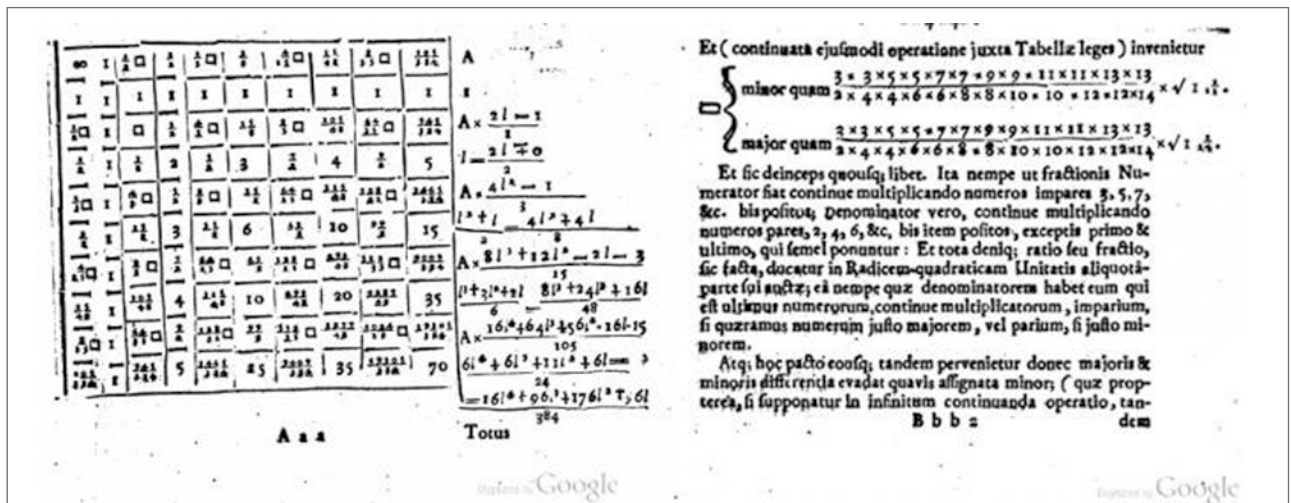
| $\infty$ | 1 | $\frac{1}{2}\square$ | $\frac{1}{2}$ | $\frac{1}{2}\square$ | $\frac{3}{8}$ | $\frac{3}{8}\square$ | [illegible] | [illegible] | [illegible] | A |
|---|---|---|---|---|---|---|---|---|---|---|
| 1 | 1 | 1 | 1 | 1 | 1 | 1 | 1 | 1 | 1 | 1 |
| $\frac{1}{2}\square$ | 1 | $\square$ | $\frac{3}{2}$ | $\frac{4}{3}\square$ | $1\frac{7}{8}$ | $\frac{8}{5}\square$ | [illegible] | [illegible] | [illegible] | $A\times\frac{2l-1}{2}$ |
| $\frac{1}{2}$ | 1 | $\frac{3}{2}$ | 2 | $\frac{5}{2}$ | 3 | $\frac{7}{2}$ | 4 | $\frac{9}{2}$ | 5 | $l=\frac{2l+0}{2}$ |
| $\frac{1}{2}\square$ | 1 | $\frac{4}{3}\square$ | $\frac{5}{2}$ | $\frac{8}{3}\square$ | $4\frac{3}{8}$ | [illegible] | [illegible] | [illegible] | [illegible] | $A.\frac{4l^2-1}{3}$ |
| $\frac{3}{8}$ | 1 | $1\frac{7}{8}$ | 3 | $4\frac{3}{8}$ | 6 | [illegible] | 10 | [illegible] | 15 | $\frac{l^2+l}{2}=\frac{4l^2+4l}{8}$ |
| $\frac{3}{8}\square$ | 1 | $\frac{8}{5}\square$ | $\frac{7}{2}$ | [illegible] | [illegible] | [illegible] | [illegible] | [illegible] | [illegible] | $A\times\frac{8l^3+12l^2-2l-3}{15}$ |
| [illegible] | 1 | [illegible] | 4 | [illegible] | 10 | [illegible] | 20 | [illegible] | 35 | $\frac{l^3+3l^2+2l}{6}=\frac{8l^3+24l^2+16l}{48}$ |
| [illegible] | 1 | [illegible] | $\frac{9}{2}$ | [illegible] | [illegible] | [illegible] | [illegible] | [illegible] | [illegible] | $A\times\frac{16l^4+64l^3+56l^2-16l-15}{105}$ |
| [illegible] | 1 | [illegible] | 5 | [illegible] | 15 | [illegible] | 35 | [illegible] | 70 | $\frac{l^4+6l^3+11l^2+6l}{24}=\frac{16l^4+96l^3+176l^2+96l}{384}$ |

A a a

Totus

Et ( continuatâ ejusmodi operatione juxta Tabellæ leges ) invenietur

$\square$ minor quam $\frac{3\times3\times5\times5\times7\times7\times9\times9\times11\times11\times13\times13}{2\times4\times4\times6\times6\times8\times8\times10\times10\times12\times12\times14}\times\sqrt{1\frac{1}{13}}$.

major quam $\frac{3\times3\times5\times5\times7\times7\times9\times9\times11\times11\times13\times13}{2\times4\times4\times6\times6\times8\times8\times10\times10\times12\times12\times14}\times\sqrt{1\frac{1}{14}}$.

Et sic deinceps quousq; libet. Ita nempe ut fractionis Numerator fiat continue multiplicando numeros impares 3, 5, 7, &c. bis positos; Denominator vero, continue multiplicando numeros pares, 2, 4, 6, &c, bis item positos, exceptis primo & ultimo, qui semel ponuntur: Et tota deniq; ratio seu fractio, sic facta, ducatur in Radicem-quadraticam Unitatis aliquotâ parte sui auctæ; eâ nempe quæ denominatorem habet eum qui est ultimus numerorum, continue multiplicatorum, imparium, si quæramus numerum justo majorem, vel parium, si justo minorem.

Atq; hoc pacto eousq; tandem pervenietur donec majoris & minoris differentia evadat quavis assignata minor; ( quæ propterea, si supponatur in infinitum continuanda operatio, tandem

B b b 2

Digitized by Google

Digitized by Google